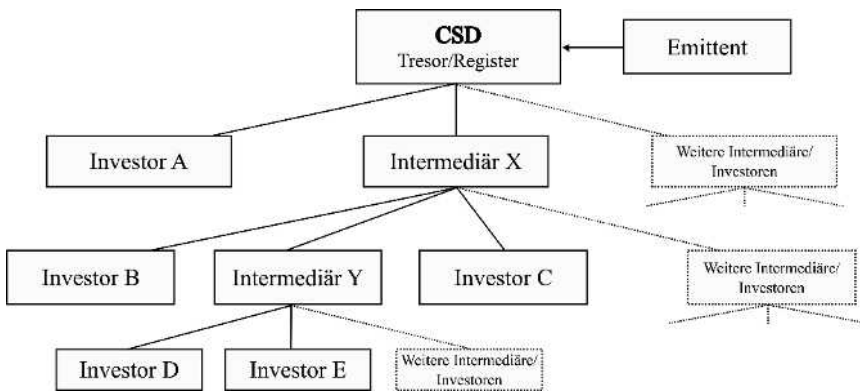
CSD
Tresor/Register

Emittent

Investor A

Intermediär X

Weitere Intermediäre/
Investoren

Investor B

Intermediär Y

Investor C

Weitere Intermediäre/
Investoren

Investor D

Investor E

Weitere Intermediäre/
Investoren